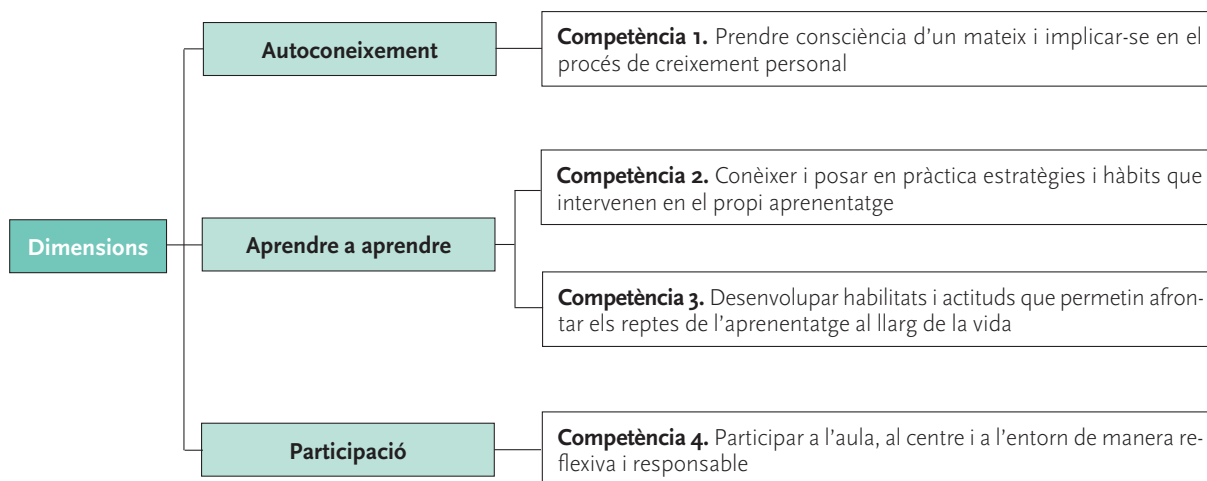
Dimensions

Autoconeixement

Competència 1. Prendre consciència d'un mateix i implicar-se en el procés de creixement personal

Aprendre a aprendre

Competència 2. Conèixer i posar en pràctica estratègies i hàbits que intervenen en el propi aprenentatge

Competència 3. Desenvolupar habilitats i actituds que permetin afrontar els reptes de l'aprenentatge al llarg de la vida

Participació

Competència 4. Participar a l'aula, al centre i a l'entorn de manera reflexiva i responsable